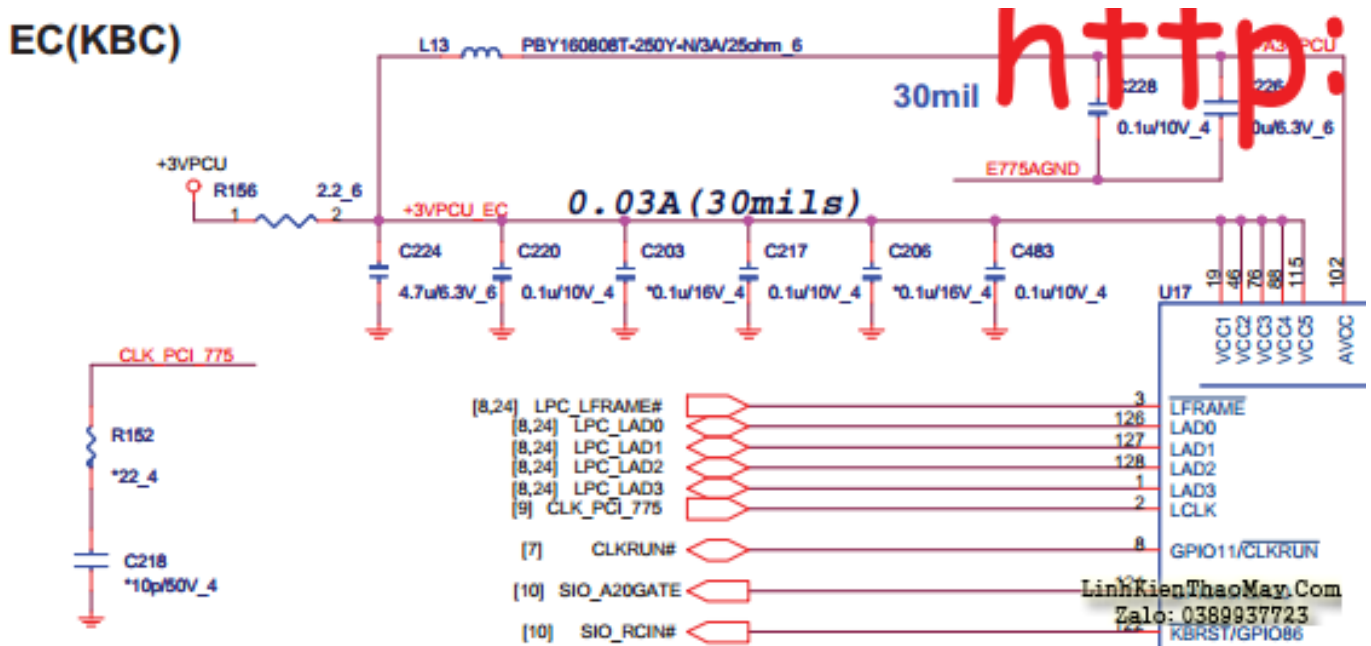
EC(KBC)

L13 PBY160808T-250Y-N/3A/25ohm_6

http:

PA3 PCU

30mil

C228 0.1u/10V_4

C226 0u/6.3V_6

E775AGND

+3VPCU

R156 1 2.2_6 2

+3VPCU_EC

0.03A(30mils)

C224 4.7u/6.3V_6

C220 0.1u/10V_4

C203 *0.1u/16V_4

C217 0.1u/10V_4

C206 *0.1u/16V_4

C483 0.1u/10V_4

U17

19 46 76 88 115 102

VCC1 VCC2 VCC3 VCC4 VCC5 AVCC

CLK_PCI_775

R152 *22_4

C218 *10p/50V_4

[8,24] LPC_LFRAME# 3 $\overline{LFRAME}$

[8,24] LPC_LAD0 126 LAD0

[8,24] LPC_LAD1 127 LAD1

[8,24] LPC_LAD2 128 LAD2

[8,24] LPC_LAD3 1 LAD3

[9] CLK_PCI_775 2 LCLK

[7] CLKRUN# 8 GPIO11/$\overline{CLKRUN}$

[10] SIO_A20GATE

LinhKienThaoMay.Com

Zalo: 0389937723

[10] SIO_RCIN# KBRST/GPIO86